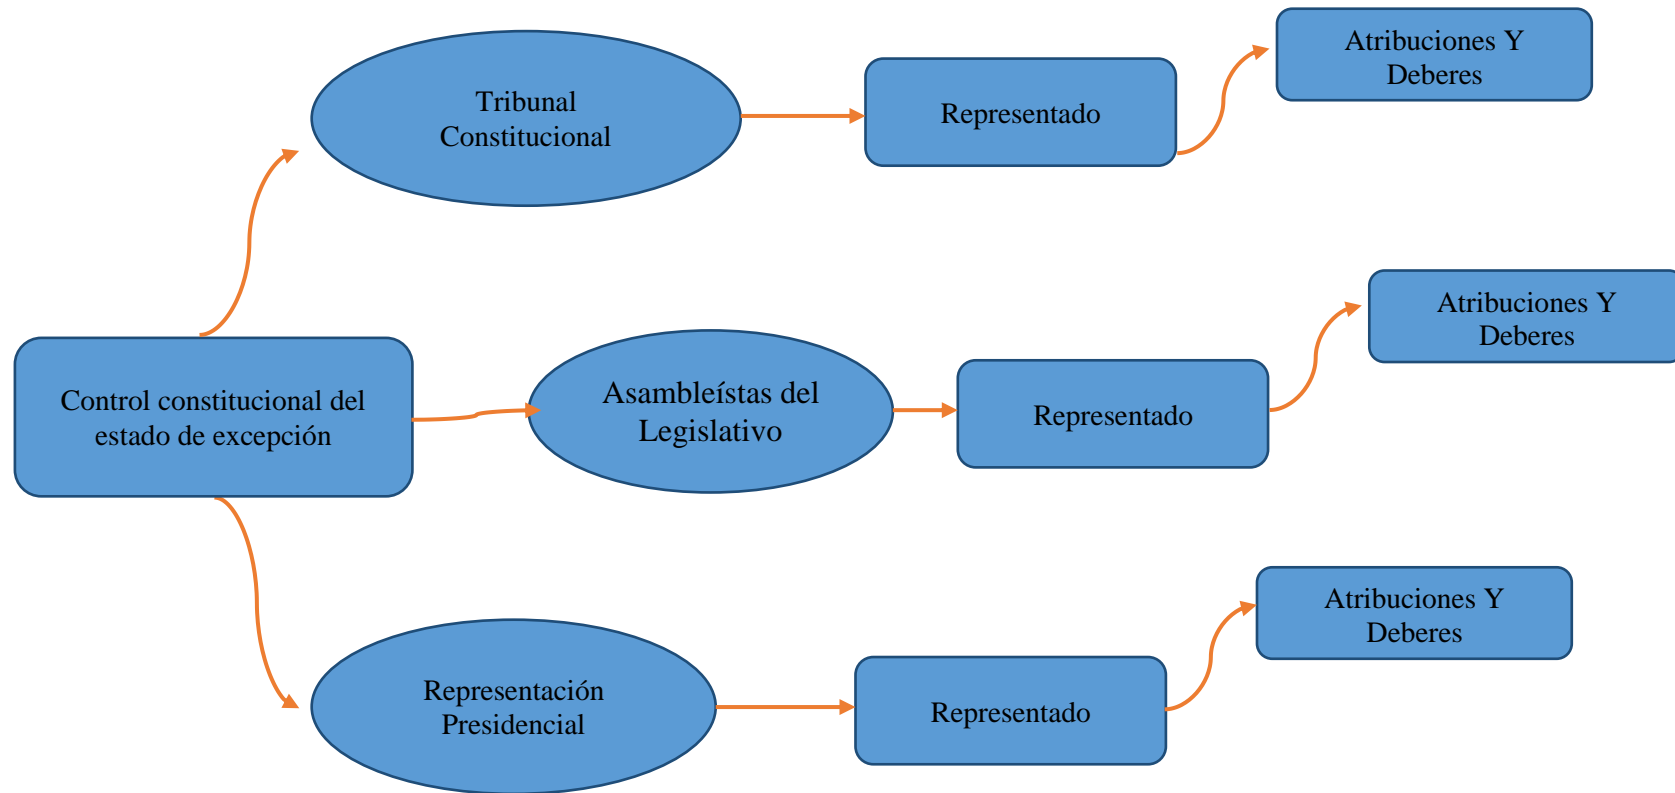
Control constitucional del estado de excepción

Tribunal Constitucional

Representado

Atribuciones Y Deberes

Asambleístas del Legislativo

Representado

Atribuciones Y Deberes

Representación Presidencial

Representado

Atribuciones Y Deberes